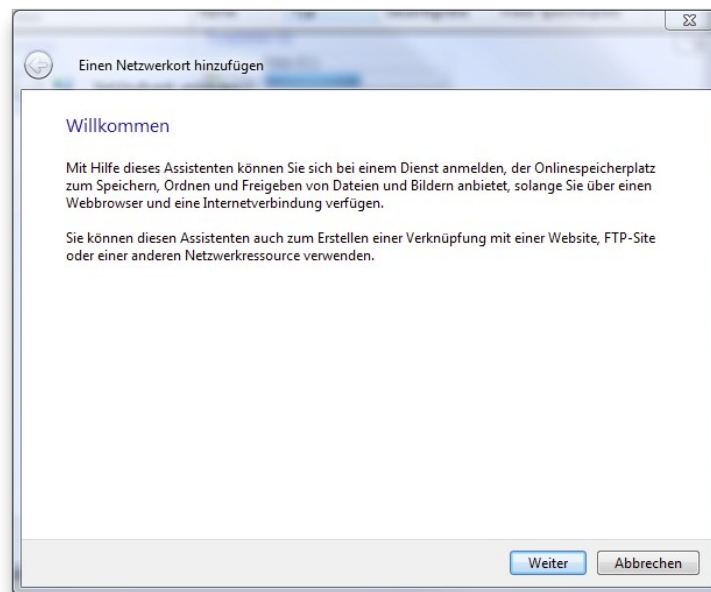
Einen Netzwerkort hinzufügen

Willkommen

Mit Hilfe dieses Assistenten können Sie sich bei einem Dienst anmelden, der Onlinespeicherplatz zum Speichern, Ordnen und Freigeben von Dateien und Bildern anbietet, solange Sie über einen Webbrowser und eine Internetverbindung verfügen.

Sie können diesen Assistenten auch zum Erstellen einer Verknüpfung mit einer Website, FTP-Site oder einer anderen Netzwerkressource verwenden.

Weiter
Abbrechen